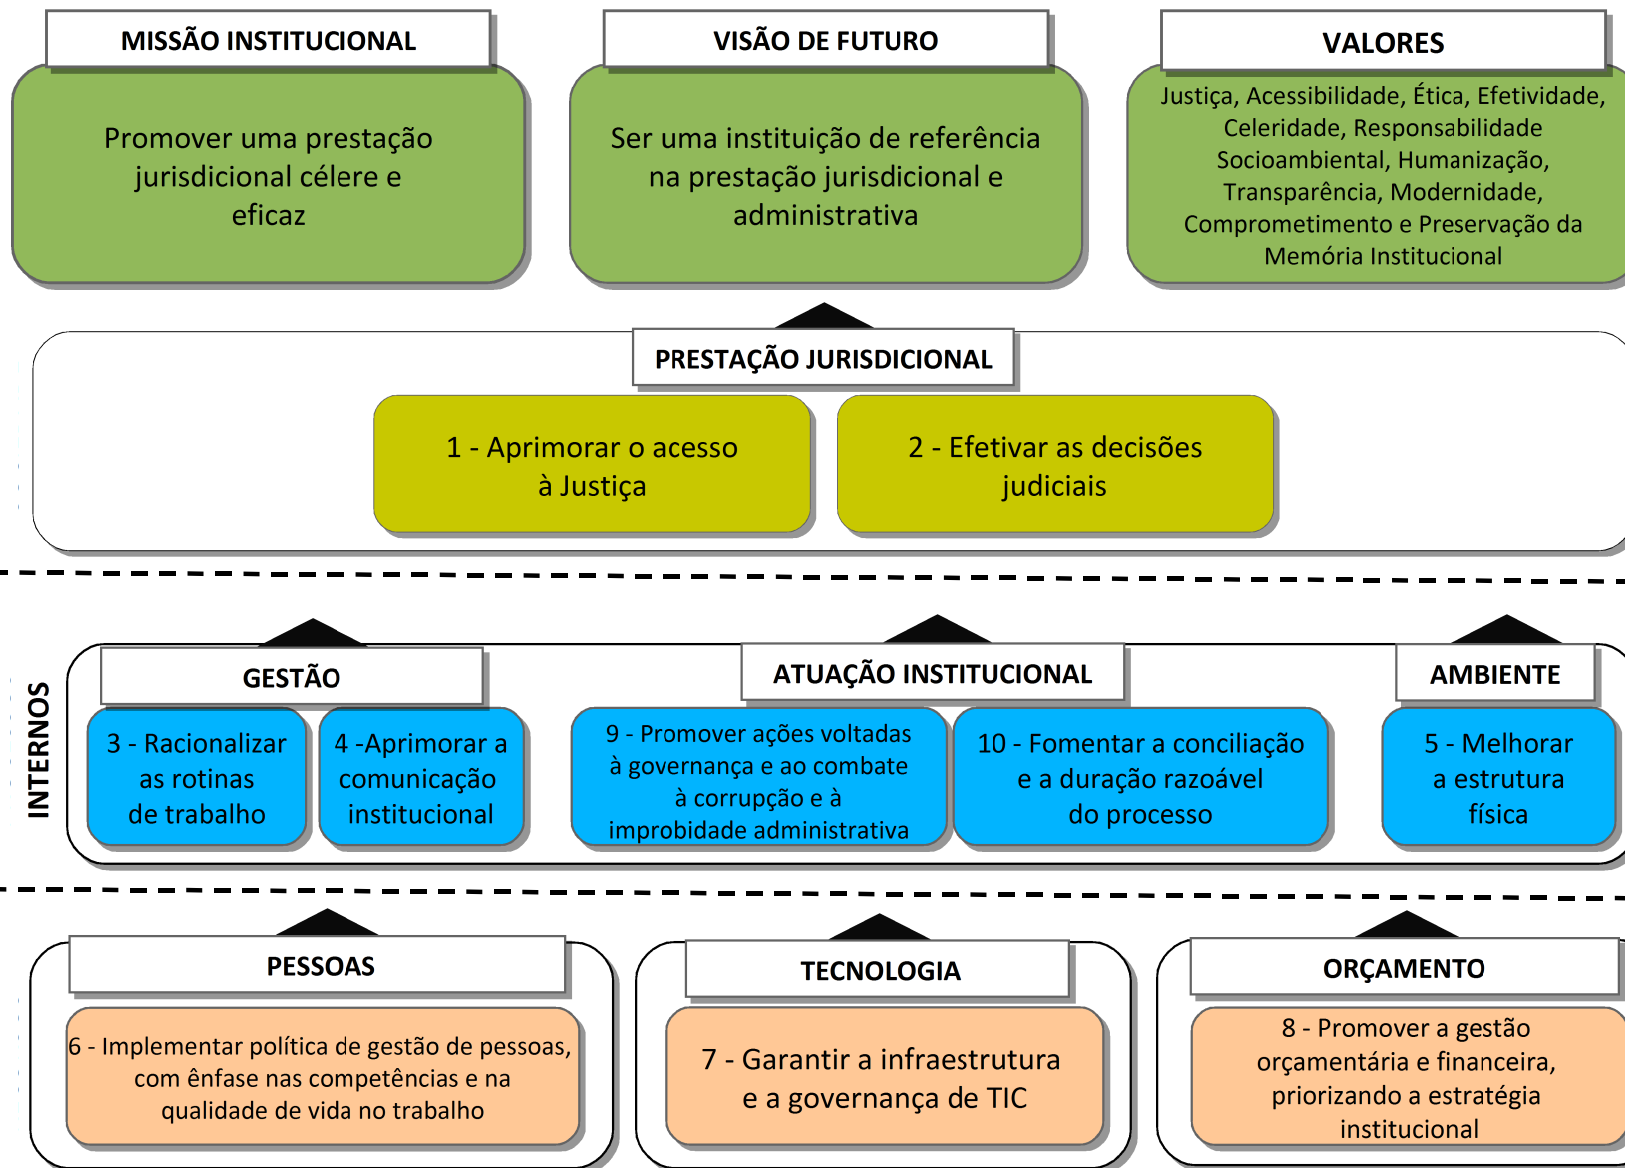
MISSÃO INSTITUCIONAL

Promover uma prestação jurisdicional célere e eficaz

VISÃO DE FUTURO

Ser uma instituição de referência na prestação jurisdicional e administrativa

VALORES

Justiça, Acessibilidade, Ética, Efetividade, Celeridade, Responsabilidade Socioambiental, Humanização, Transparência, Modernidade, Comprometimento e Preservação da Memória Institucional

PRESTAÇÃO JURISDICIONAL

1 - Aprimorar o acesso à Justiça

2 - Efetivar as decisões judiciais

INTERNOS

GESTÃO

3 - Racionalizar as rotinas de trabalho

4 -Aprimorar a comunicação institucional

ATUAÇÃO INSTITUCIONAL

9 - Promover ações voltadas à governança e ao combate à corrupção e à improbidade administrativa

10 - Fomentar a conciliação e a duração razoável do processo

AMBIENTE

5 - Melhorar a estrutura física

PESSOAS

6 - Implementar política de gestão de pessoas, com ênfase nas competências e na qualidade de vida no trabalho

TECNOLOGIA

7 - Garantir a infraestrutura e a governança de TIC

ORÇAMENTO

8 - Promover a gestão orçamentária e financeira, priorizando a estratégia institucional